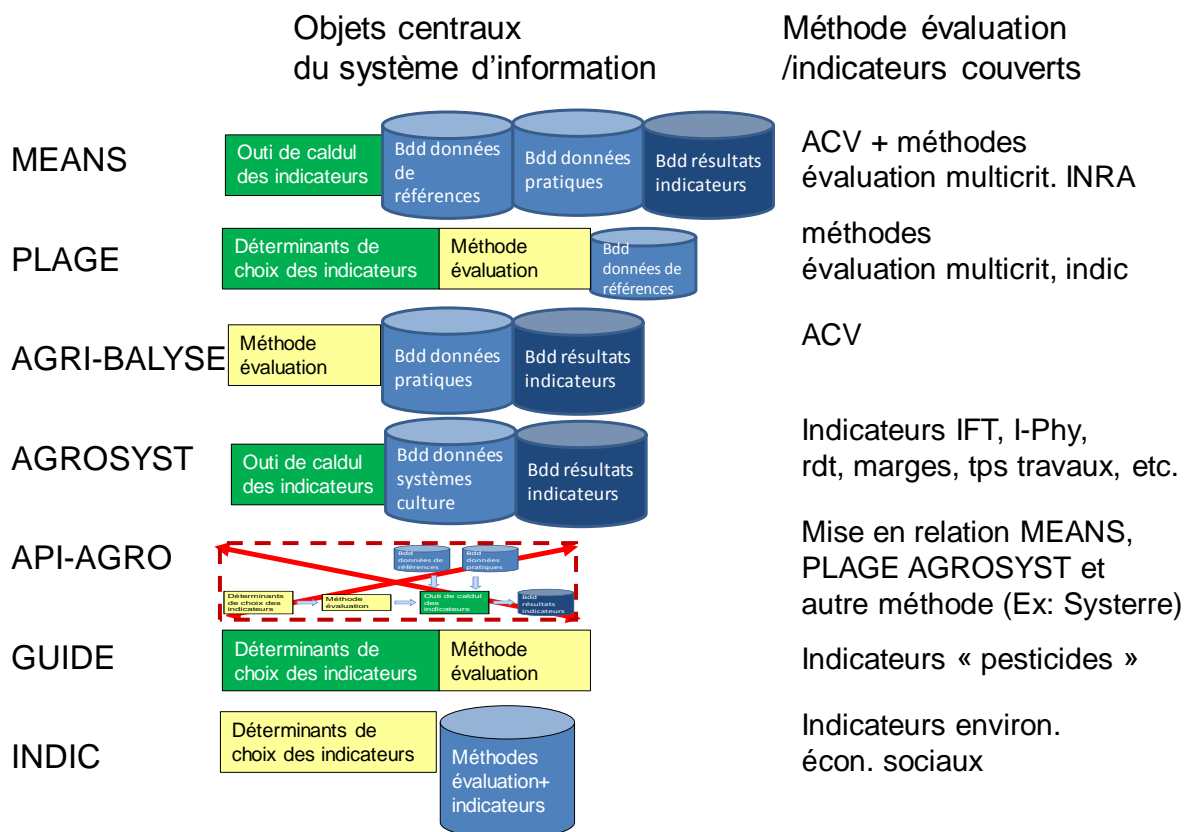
Objets centraux du système d'information

Méthode évaluation /indicateurs couverts

MEANS

Outi de caldul des indicateurs

Bdd données de références

Bdd données pratiques

Bdd résultats indicateurs

ACV + méthodes évaluation multicrit. INRA

PLAGE

Déterminants de choix des indicateurs

Méthode évaluation

Bdd données de références

méthodes évaluation multicrit, indic

AGRI-BALYSE

Méthode évaluation

Bdd données pratiques

Bdd résultats indicateurs

ACV

AGROSYST

Outi de caldul des indicateurs

Bdd données systèmes culture

Bdd résultats indicateurs

Indicateurs IFT, I-Phy, rdt, marges, tps travaux, etc.

API-AGRO

Bdd données de références

Bdd données pratiques

Déterminants de choix des indicateurs

Méthode évaluation

Outi de caldul des indicateurs

Bdd résultats indicateurs

Mise en relation MEANS, PLAGE AGROSYST et autre méthode (Ex: Systerre)

GUIDE

Déterminants de choix des indicateurs

Méthode évaluation

Indicateurs « pesticides »

INDIC

Déterminants de choix des indicateurs

Méthodes évaluation+ indicateurs

Indicateurs environ. écon. sociaux